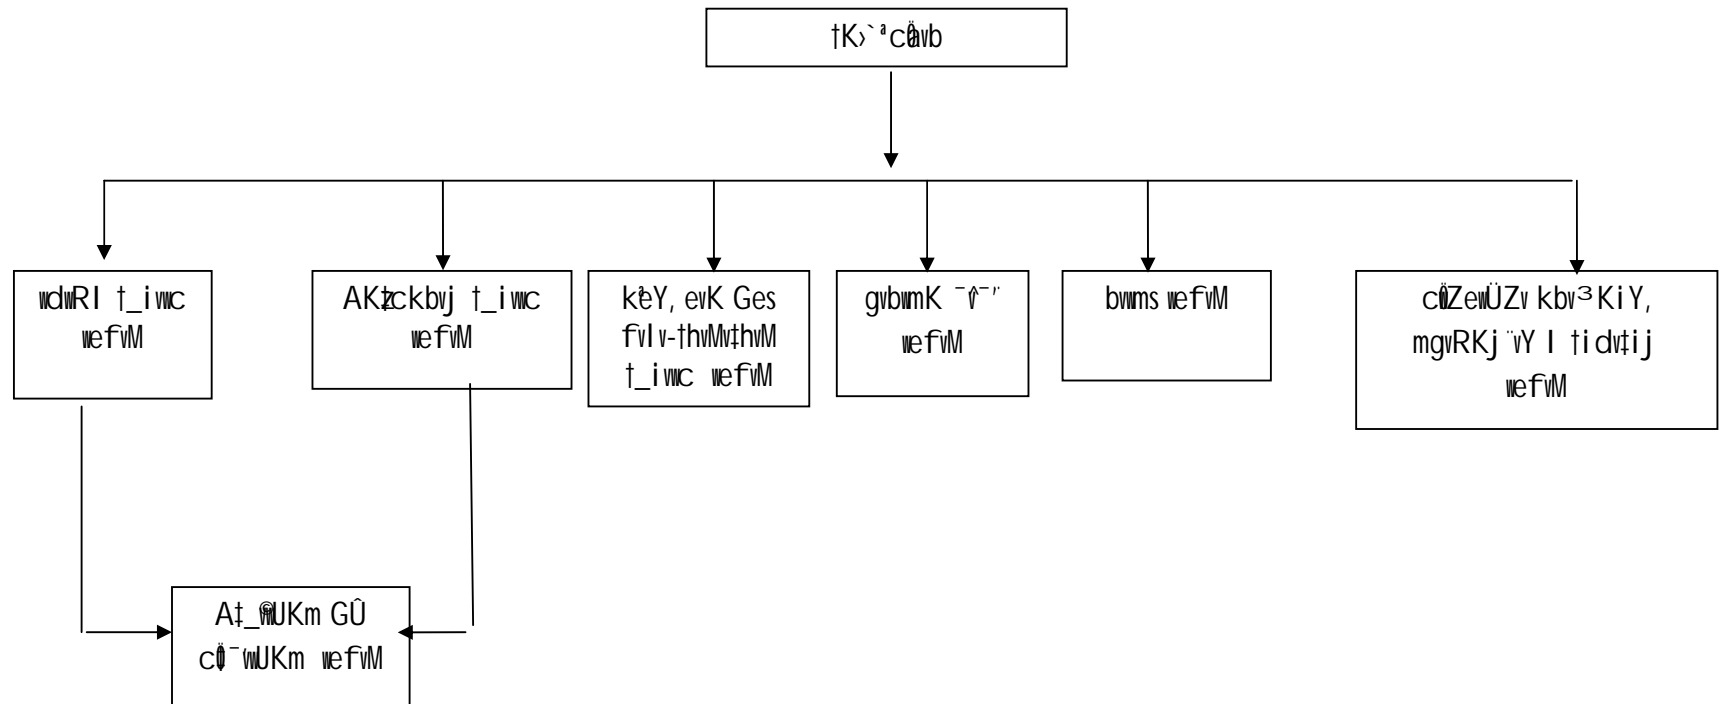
†K›`ªcÖavb

wdwRI †_ivwc wefvM

AK‡ckbvj †_ivwc wefvM

kÖeY, evK Ges fvlv-†hvMv‡hvM †_ivwc wefvM

gvbwmK ¯^v¯’¨ wefvM

bvwms wefvM

cÖZewÜZv kbv³KiY, mgvRKj¨vY I †idv‡ij wefvM

A‡_©vwUKm GÛ cÖ¯’wUKm wefvM